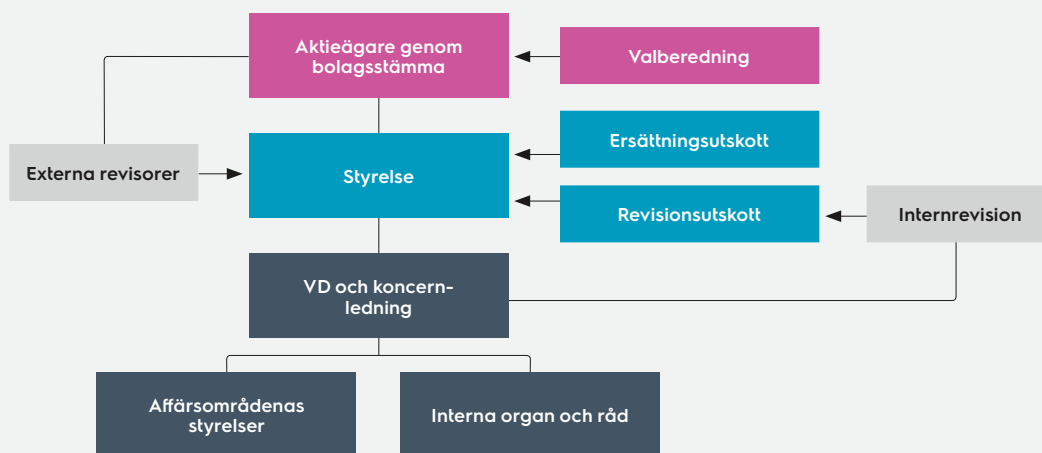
Aktieägare genom bolagsstämma

Valberedning

Ersättningsutskott

Externa revisorer

Styrelse

Revisionsutskott

Internrevision

VD och koncern-ledning

Affärsområdenas styrelser

Interna organ och råd